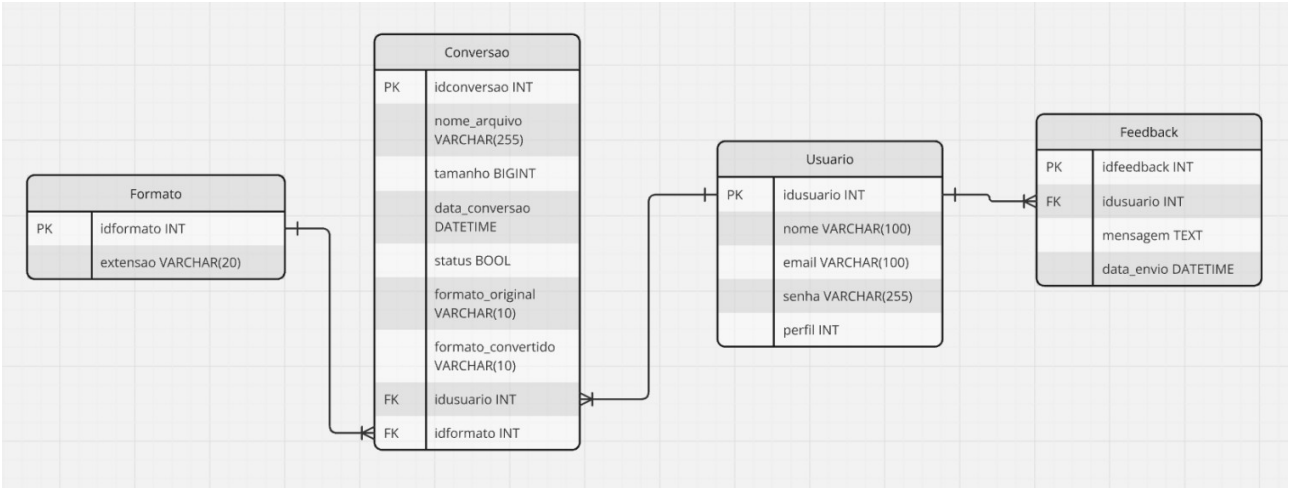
Formato

| PK | idformato INT |
|---|---|
| | extensao VARCHAR(20) |

Conversao

| PK | idconversao INT |
|---|---|
| | nome_arquivo VARCHAR(255) |
| | tamanho BIGINT |
| | data_conversao DATETIME |
| | status BOOL |
| | formato_original VARCHAR(10) |
| | formato_convertido VARCHAR(10) |
| FK | idusuario INT |
| FK | idformato INT |

Usuario

| PK | idusuario INT |
|---|---|
| | nome VARCHAR(100) |
| | email VARCHAR(100) |
| | senha VARCHAR(255) |
| | perfil INT |

Feedback

| PK | idfeedback INT |
|---|---|
| FK | idusuario INT |
| | mensagem TEXT |
| | data_envio DATETIME |